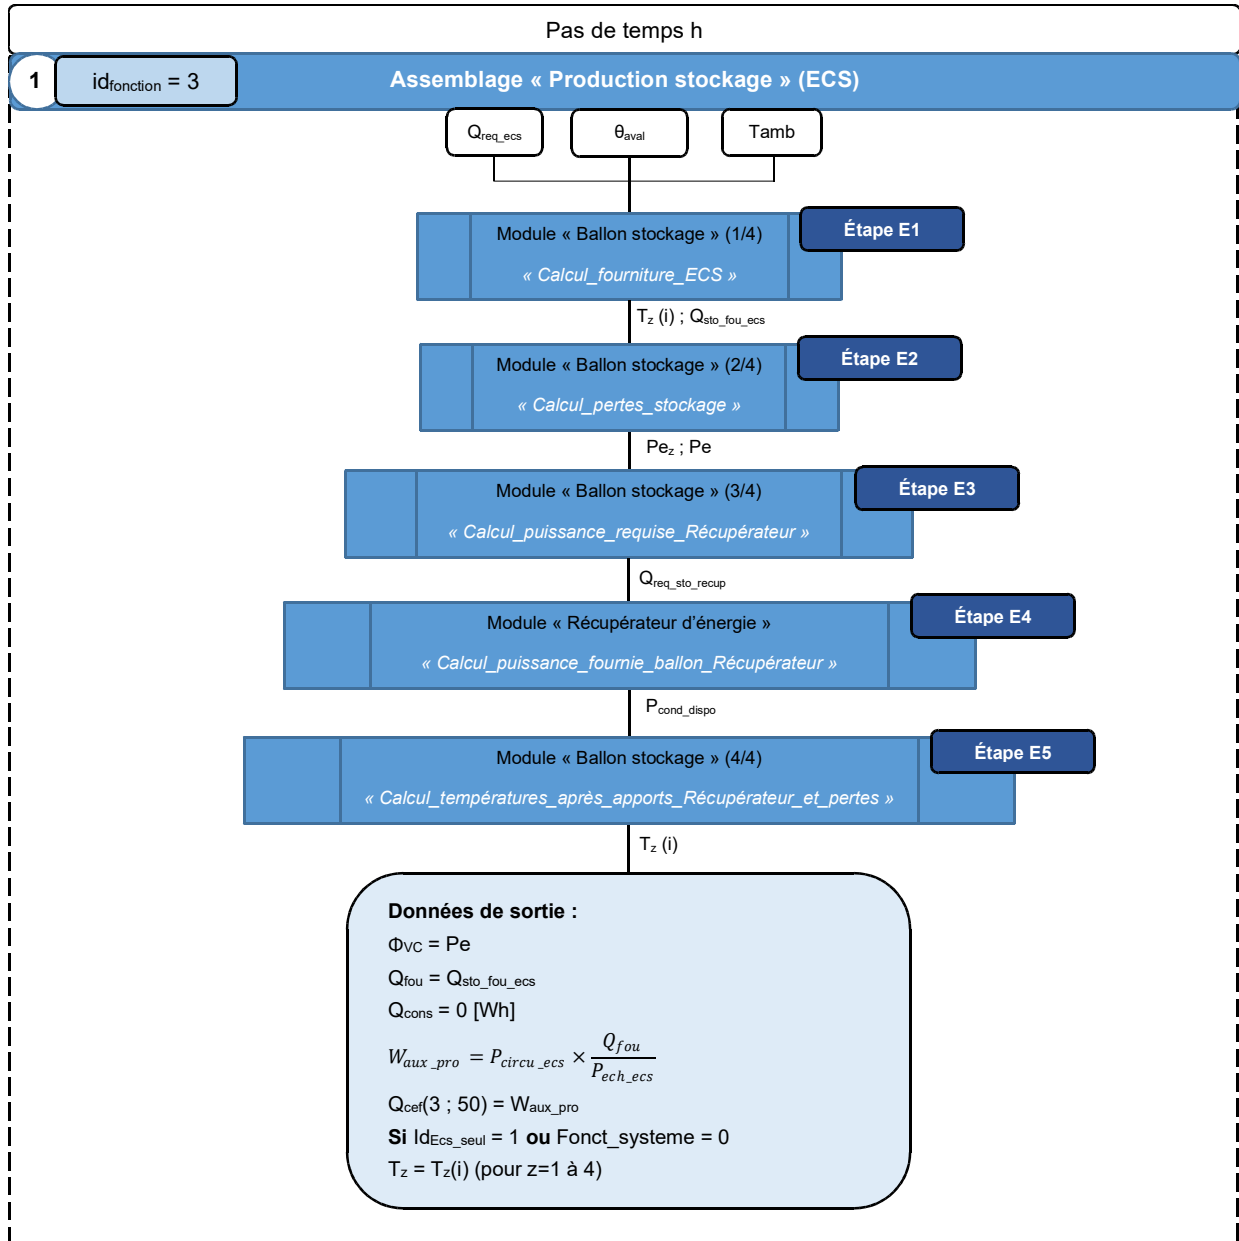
Pas de temps h

1

id$_{fonction}$ = 3

Assemblage « Production stockage » (ECS)

Q$_{req\_ecs}$

θ$_{aval}$

Tamb

Module « Ballon stockage » (1/4)

« Calcul_fourniture_ECS »

Étape E1

T$_z$ (i) ; Q$_{sto\_fou\_ecs}$

Module « Ballon stockage » (2/4)

« Calcul_pertes_stockage »

Étape E2

Pe$_z$ ; Pe

Module « Ballon stockage » (3/4)

« Calcul_puissance_requise_Récupérateur »

Étape E3

Q$_{req\_sto\_recup}$

Module « Récupérateur d'énergie »

« Calcul_puissance_fournie_ballon_Récupérateur »

Étape E4

P$_{cond\_dispo}$

Module « Ballon stockage » (4/4)

« Calcul_températures_après_apports_Récupérateur_et_pertes »

Étape E5

T$_z$ (i)

Données de sortie :

Φ$_{VC}$ = Pe

Q$_{fou}$ = Q$_{sto\_fou\_ecs}$

Q$_{cons}$ = 0 [Wh]

$W_{aux\_pro} = P_{circu\_ecs} \times \frac{Q_{fou}}{P_{ech\_ecs}}$

Q$_{cef}$(3 ; 50) = W$_{aux\_pro}$

Si Id$_{Ecs\_seul}$ = 1 ou Fonct_systeme = 0

T$_z$ = T$_z$(i) (pour z=1 à 4)